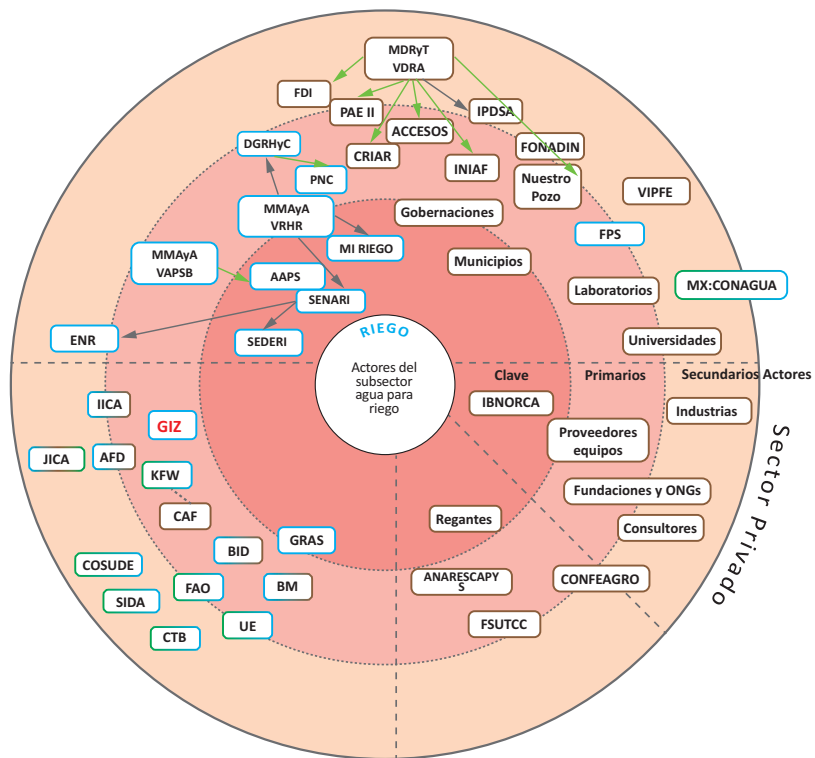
MDRyT
VDRA

FDI

PAE II

IPDSA

ACCESOS

DGRHyC

CRIAR

INIAF

FONADIN

PNC

Nuestro Pozo

VIPFE

MMAyA
VRHR

Gobernaciones

MI RIEGO

FPS

MMAyA
VAPSB

Municipios

AAPS

Laboratorios

MX:CONAGUA

SENARI

RIEGO

ENR

SEDERI

Universidades

Actores del subsector agua para riego

Clave

Primarios

Secundarios Actores

IICA

IBNORCA

Industrias

GIZ

Proveedores equipos

JICA

AFD

Sector Privado

KFW

Fundaciones y ONGs

CAF

Regantes

Consultores

GRAS

BID

COSUDE

ANARESCAPYS

CONFEAGRO

FAO

BM

SIDA

UE

FSUTCC

CTB